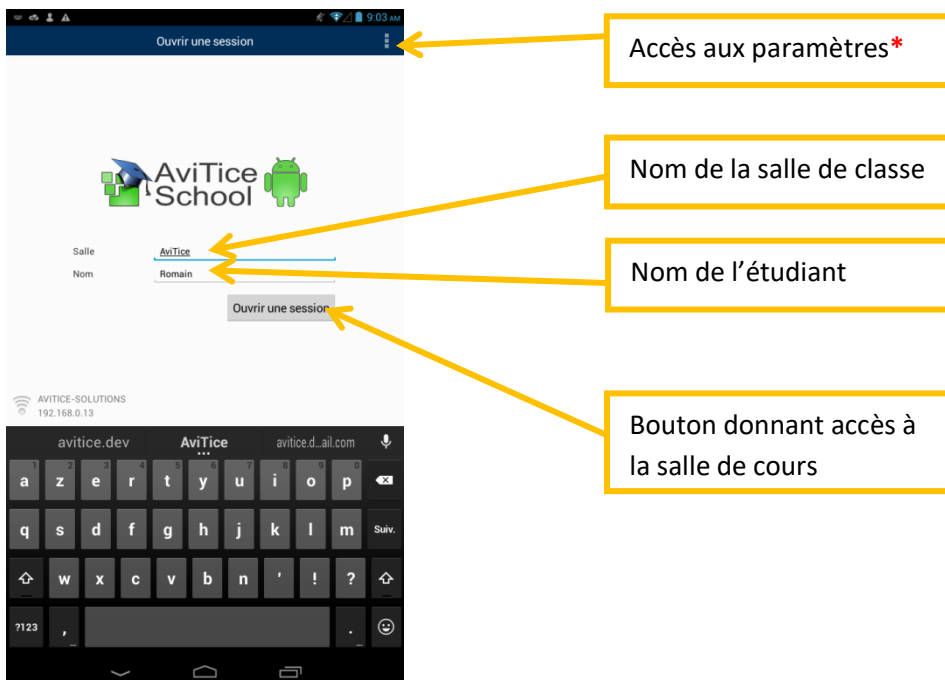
9:03 AM

Ouvrir une session

AviTice School

Salle AviTice

Nom Romain

Ouvrir une session

AVITICE-SOLUTIONS
192.168.0.13

avitice.dev AviTice avitice.d...ail.com

1 2 3 4 5 6 7 8 9 0

a z e r t y u i o p

q s d f g h j k l m Suiv.

w x c v b n ' ! ?

?123 , .

Accès aux paramètres*

Nom de la salle de classe

Nom de l’étudiant

Bouton donnant accès à la salle de cours